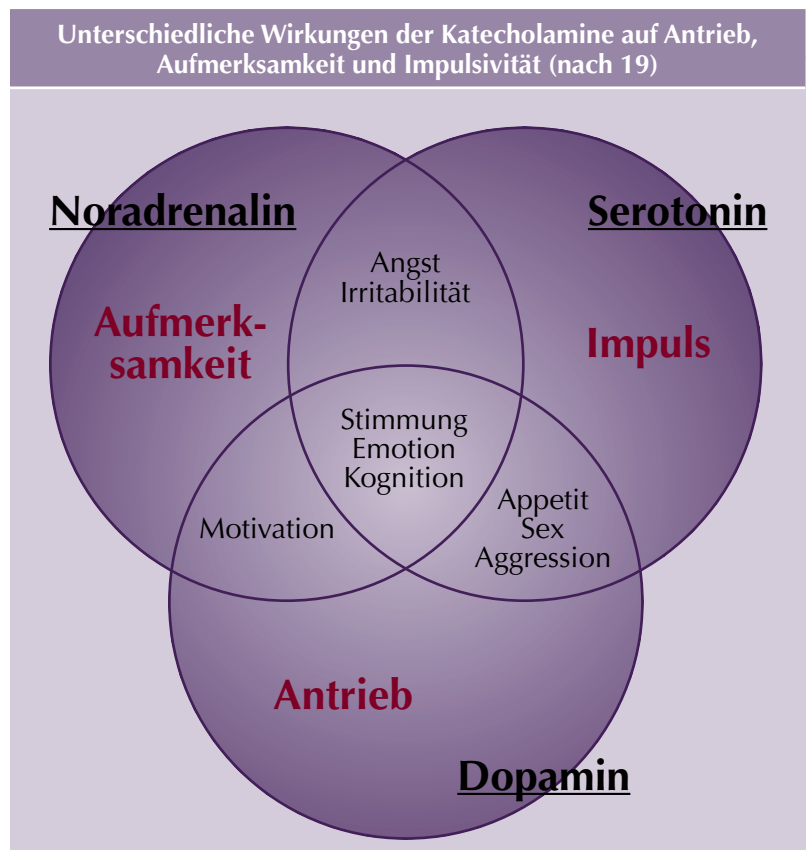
Unterschiedliche Wirkungen der Katecholamine auf Antrieb, Aufmerksamkeit und Impulsivität (nach 19)

Noradrenalin

Serotonin

Aufmerksamkeit

Angst
Irritabilität

Impuls

Stimmung
Emotion
Kognition

Motivation

Appetit
Sex
Aggression

Antrieb

Dopamin